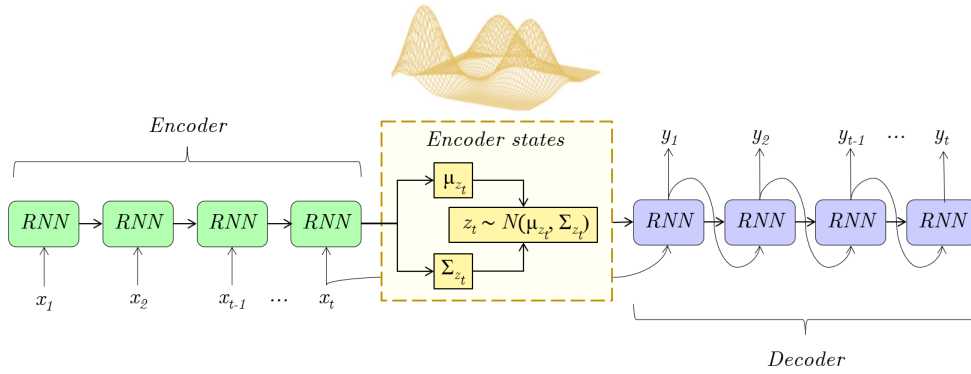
Encoder

Encoder states

$y_1$ $y_2$ $y_{t-1}$ … $y_t$

$\mu_{z_t}$

$RNN$ $RNN$ $RNN$ $RNN$

$z_t \sim N(\mu_{z_t}, \Sigma_{z_t})$

$RNN$ $RNN$ $RNN$ $RNN$

$\Sigma_{z_t}$

$x_1$ $x_2$ $x_{t-1}$ … $x_t$

Decoder